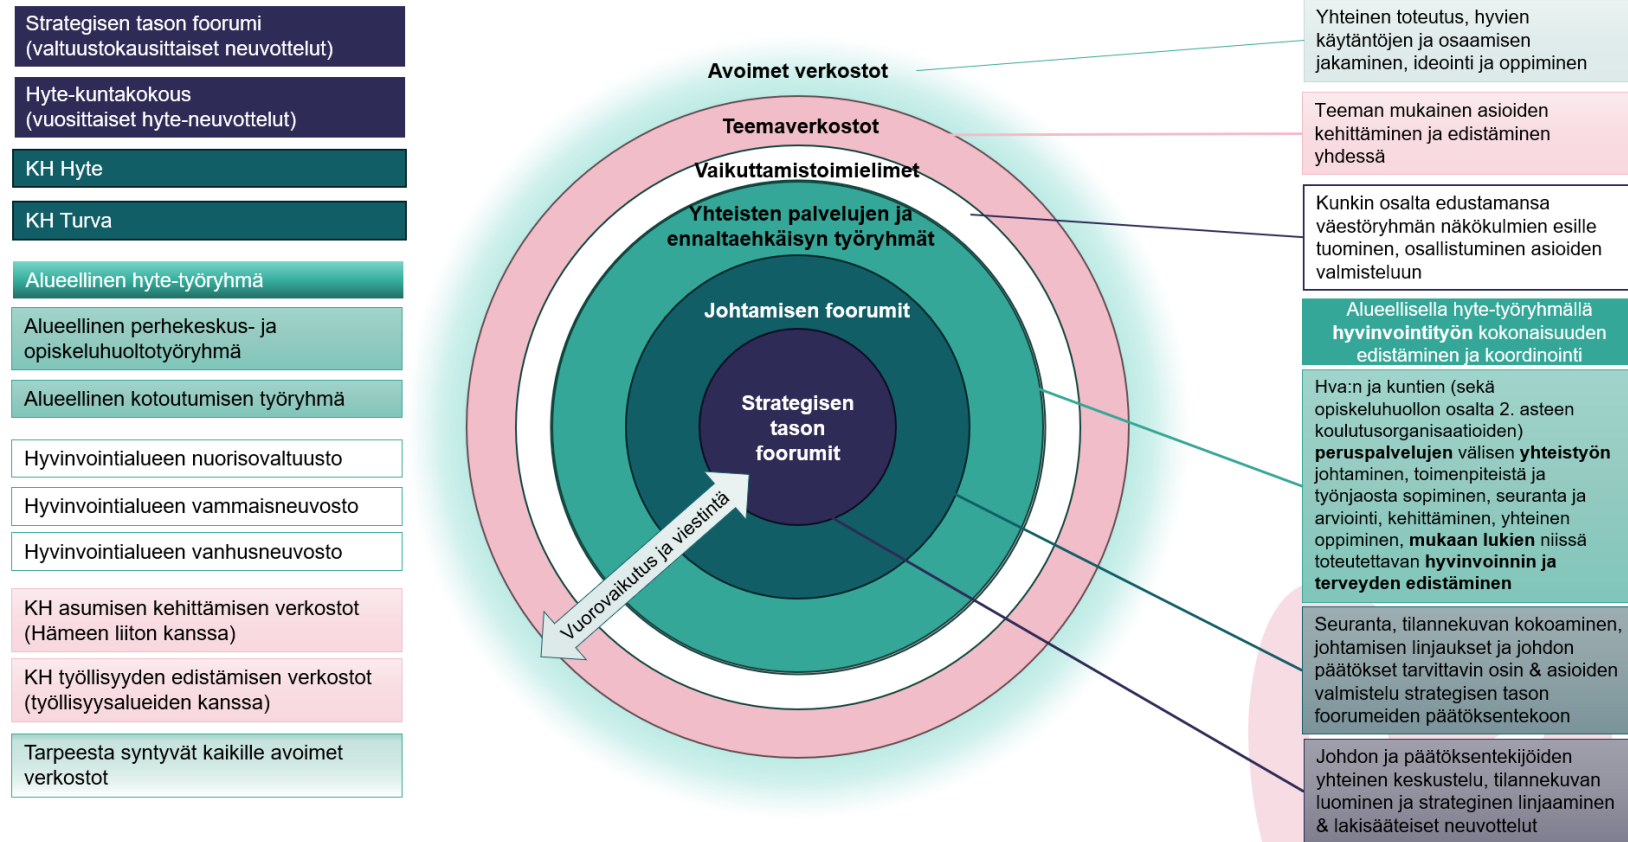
Strategisen tason foorumi (valtuustokausittaiset neuvottelut)

Hyte-kuntakokous (vuosittaiset hyte-neuvottelut)

KH Hyte

KH Turva

Alueellinen hyte-työryhmä

Alueellinen perhekeskus- ja opiskeluhuoltotyöryhmä

Alueellinen kotoutumisen työryhmä

Hyvinvointialueen nuorisovaltuusto

Hyvinvointialueen vammaisneuvosto

Hyvinvointialueen vanhusneuvosto

KH asumisen kehittämisen verkostot (Hämeen liiton kanssa)

KH työllisyyden edistämisen verkostot (työllisyysalueiden kanssa)

Tarpeesta syntyvät kaikille avoimet verkostot

Avoimet verkostot

Teemaverkostot

Vaikuttamistoimielimet

Yhteisten palvelujen ja ennaltaehkäisyn työryhmät

Johtamisen foorumit

Strategisen tason foorumit

Vuorovaikutus ja viestintä

Yhteinen toteutus, hyvien käytäntöjen ja osaamisen jakaminen, ideointi ja oppiminen

Teeman mukainen asioiden kehittäminen ja edistäminen yhdessä

Kunkin osalta edustamansa väestöryhmän näkökulmien esille tuominen, osallistuminen asioiden valmisteluun

Alueellisella hyte-työryhmällä **hyvinvointityön** kokonaisuuden edistäminen ja koordinointi

Hva:n ja kuntien (sekä opiskeluhuollon osalta 2. asteen koulutusorganisaatioiden) **peruspalvelujen** välisen **yhteistyön** johtaminen, toimenpiteistä ja työnjaosta sopiminen, seuranta ja arviointi, kehittäminen, yhteinen oppiminen, **mukaan lukien** niissä toteutettavan **hyvinvoinnin ja terveyden edistäminen**

Seuranta, tilannekuvan kokoaminen, johtamisen linjaukset ja johdon päätökset tarvittavin osin & asioiden valmistelu strategisen tason foorumeiden päätöksentekoon

Johdon ja päätöksentekijöiden yhteinen keskustelu, tilannekuvan luominen ja strateginen linjaaminen & lakisääteiset neuvottelut